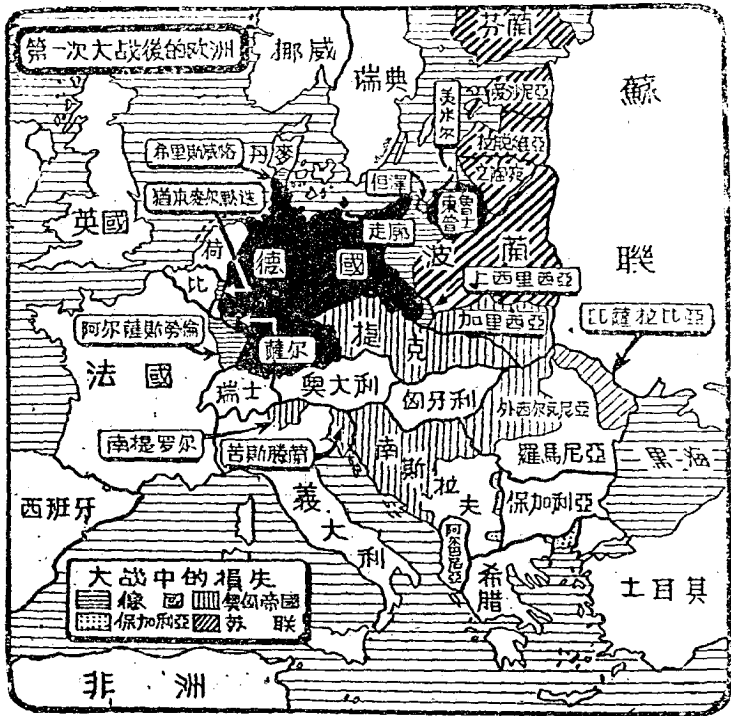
第一次大战後的欧洲

挪威

芬蘭

瑞典

蘇

聯

美米尔

愛沙尼亞

拉脫維亞

立陶宛

希里斯威格

丹麥

猶本麥尔默迭

但澤

東普士

走廊

英國

荷

德

國

波

蘭

比

上西里西亞

阿尔薩斯勞倫

加里西亞

比薩拉比亞

薩尔

提

克

法

國

瑞士

奥大利

匈牙利

外西尔瓦尼亞

南提罗尔

芸斯勝爾

南

羅馬尼亞

黑

海

斯

拉

夫

西班牙

義

保加利亞

大

阿尔巴尼亞

利

希

臘

土耳其

大战中的損失

德國

奥匈帝國

保加利亞

蘇聯

非洲